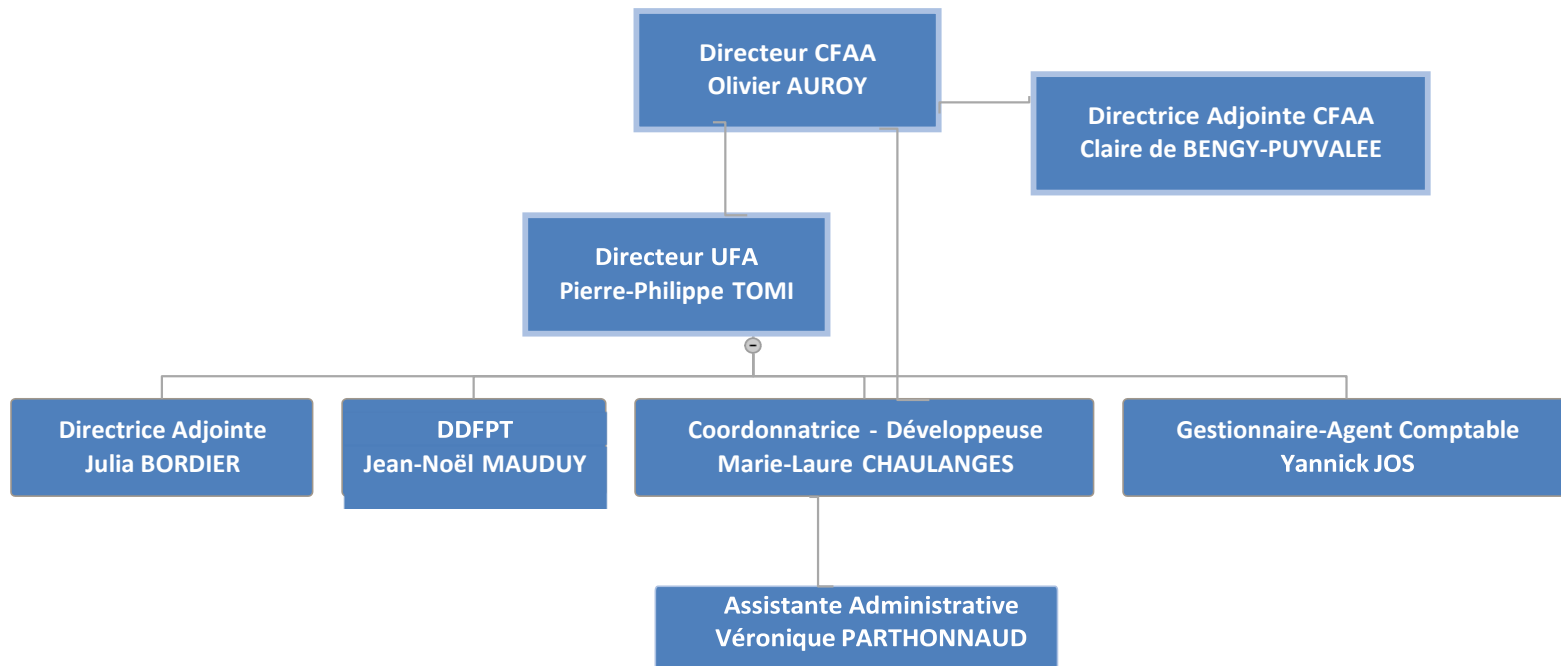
Directeur CFAA
Olivier AUROY

Directrice Adjointe CFAA
Claire de BENGY-PUYVALEE

Directeur UFA
Pierre-Philippe TOMI

Directrice Adjointe
Julia BORDIER

DDFPT
Jean-Noël MAUDUY

Coordonnatrice - Développeuse
Marie-Laure CHAULANGES

Gestionnaire-Agent Comptable
Yannick JOS

Assistante Administrative
Véronique PARTHONNAUD